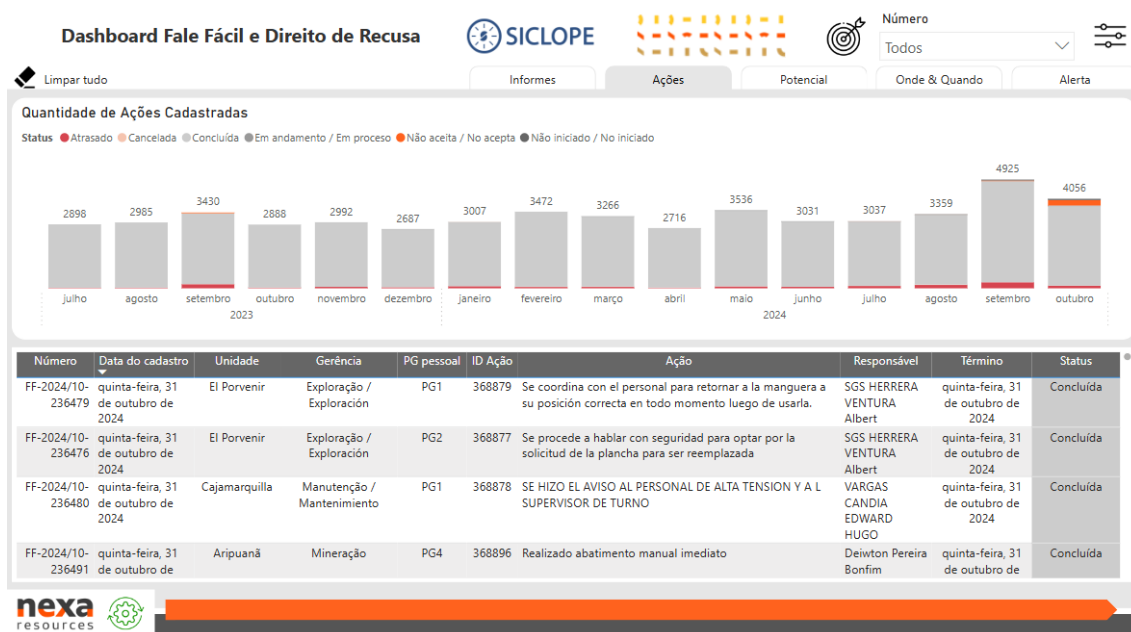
Dashboard Fale Fácil e Direito de Recusa

SICLOPE

Número
Todos

Limpar tudo

Informes | Ações | Potencial | Onde & Quando | Alerta

Quantidade de Ações Cadastradas

Status ● Atrasado ● Cancelada ● Concluída ● Em andamento / Em proceso ● Não aceita / No acepta ● Não iniciado / No iniciado

2898 2985 3430 2888 2992 2687 3007 3472 3266 2716 3536 3031 3037 3359 4925 4056

julho agosto setembro outubro novembro dezembro janeiro fevereiro março abril maio junho julho agosto setembro outubro
2023 2024

| Número | Data do cadastro | Unidade | Gerência | PG pessoal | ID Ação | Ação | Responsável | Término | Status |
|---|---|---|---|---|---|---|---|---|---|
| FF-2024/10-236479 | quinta-feira, 31 de outubro de 2024 | El Porvenir | Exploração / Exploración | PG1 | 368879 | Se coordina con el personal para retornar a la manguera a su posición correcta en todo momento luego de usarla. | SGS HERRERA VENTURA Albert | quinta-feira, 31 de outubro de 2024 | Concluída |
| FF-2024/10-236476 | quinta-feira, 31 de outubro de 2024 | El Porvenir | Exploração / Exploración | PG2 | 368877 | Se procede a hablar con seguridad para optar por la solicitud de la plancha para ser reemplazada | SGS HERRERA VENTURA Albert | quinta-feira, 31 de outubro de 2024 | Concluída |
| FF-2024/10-236480 | quinta-feira, 31 de outubro de 2024 | Cajamarquilla | Manutenção / Mantenimiento | PG1 | 368878 | SE HIZO EL AVISO AL PERSONAL DE ALTA TENSION Y A L SUPERVISOR DE TURNO | VARGAS CANDIA EDWARD HUGO | quinta-feira, 31 de outubro de 2024 | Concluída |
| FF-2024/10-236491 | quinta-feira, 31 de outubro de | Aripuanã | Mineração | PG4 | 368896 | Realizado abatimento manual imediato | Deiwton Pereira Bonfim | quinta-feira, 31 de outubro de | Concluída |

nexa resources